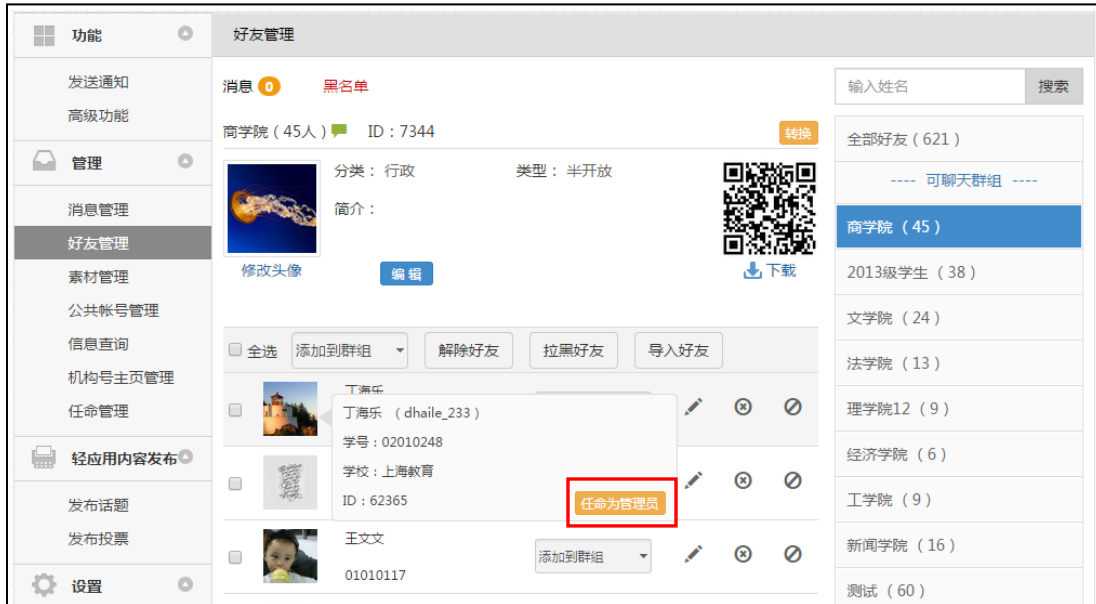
功能
发送通知
高级功能
管理
消息管理
好友管理
素材管理
公共帐号管理
信息查询
机构号主页管理
任命管理
轻应用内容发布
发布话题
发布投票
设置

好友管理

消息 0 黑名单

商学院（45人） ID：7344 转换

分类：行政 类型：半开放
简介：

修改头像 编辑 下载

全选 添加到群组 解除好友 拉黑好友 导入好友

丁海乐
丁海乐 （dhaile_233）
学号：02010248
学校：上海教育
ID：62365
任命为管理员

王文文
01010117
添加到群组

输入姓名 搜索
全部好友（621）
---- 可聊天群组 ----
商学院（45）
2013级学生（38）
文学院（24）
法学院（13）
理学院12（9）
经济学院（6）
工学院（9）
新闻学院（16）
测试（60）